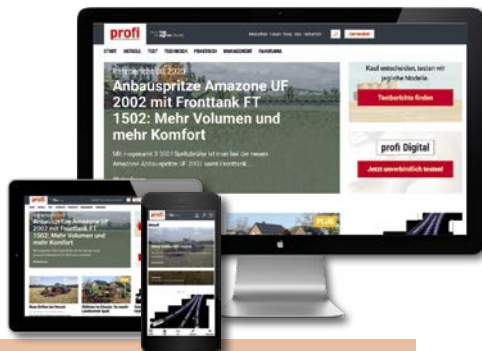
profi

START AKTUELL TEST TECHNIK PRAXIS MANAGEMENT FAHRZEUGE

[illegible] 2020

Anbauspritze Amazone UF 2002 mit Fronttank FT 1502: Mehr Volumen und mehr Komfort

Mit insgesamt 3 500 l Spritzbrühe ist man bei der neuen Amazone Anbauspritze UF 2002 samt Fronttank...

Kauf entscheiden, testen wir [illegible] Modelle.

Testberichte finden

profi Digital

Jetzt unverbindlich testen!

PLUS

profi

Anbauspritze Amazone UF 2002 mit Fronttank FT 1502: Mehr Volumen und mehr Komfort

profi